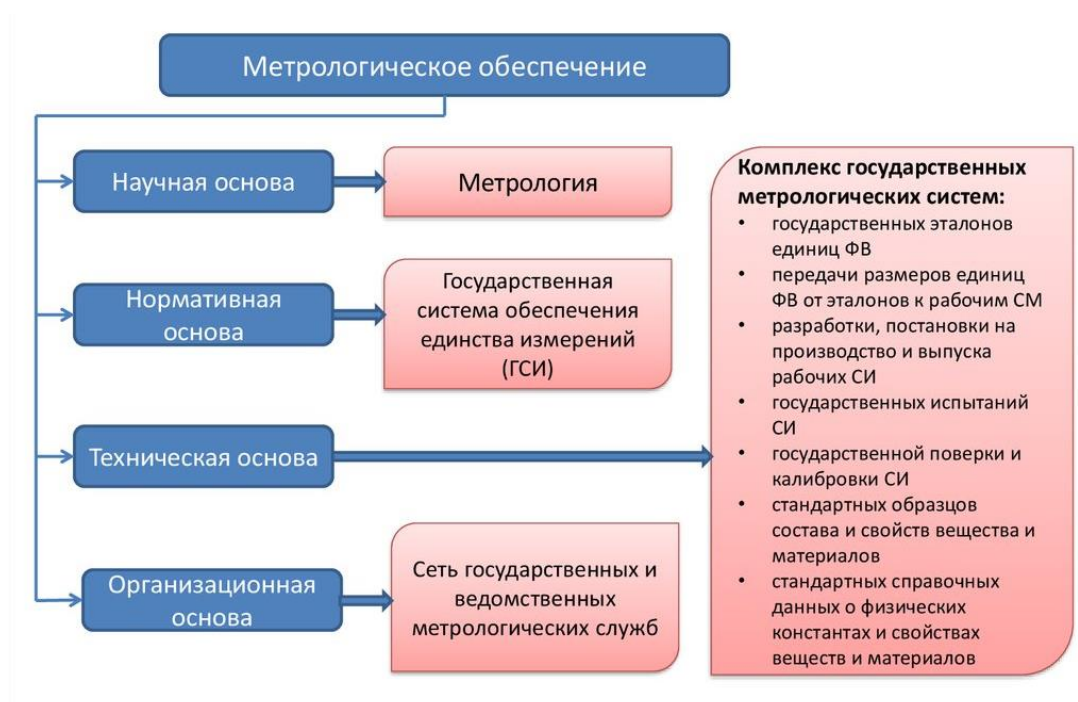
Метрологическое обеспечение

Научная основа

Метрология

Нормативная основа

Государственная система обеспечения единства измерений (ГСИ)

Техническая основа

Организационная основа

Сеть государственных и ведомственных метрологических служб

**Комплекс государственных метрологических систем:**
- государственных эталонов единиц ФВ
- передачи размеров единиц ФВ от эталонов к рабочим СМ
- разработки, постановки на производство и выпуска рабочих СИ
- государственных испытаний СИ
- государственной поверки и калибровки СИ
- стандартных образцов состава и свойств вещества и материалов
- стандартных справочных данных о физических константах и свойствах веществ и материалов